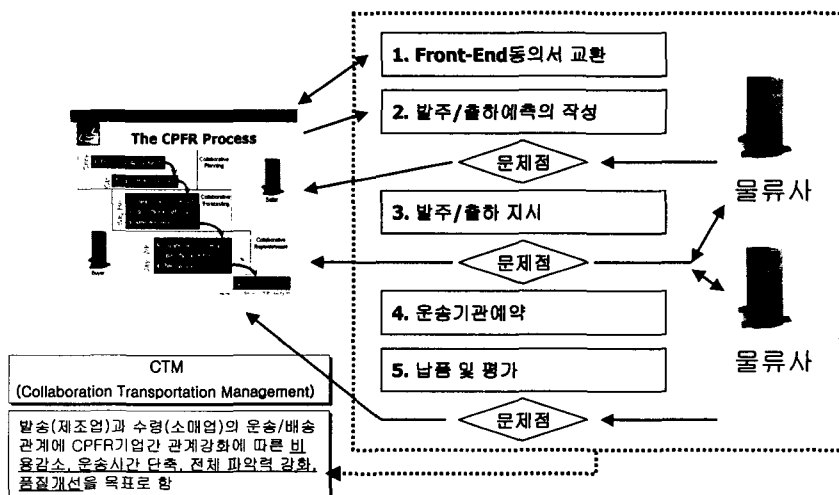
The CPFR Process

Collaborative Planning

Collaborative Forecasting

Collaborative Replenishment

Seller

Buyer

1. Front-End동의서 교환

2. 발주/출하예측의 작성

문제점

3. 발주/출하 지시

문제점

4. 운송기관예약

5. 납품 및 평가

문제점

물류사

물류사

CTM
(Collaboration Transportation Management)

발송(제조업)과 수령(소매업)의 운송/배송 관계에 CPFR기업간 관계강화에 따른 비용감소, 운송시간 단축, 전체 파악력 강화, 품질개선을 목표로 함